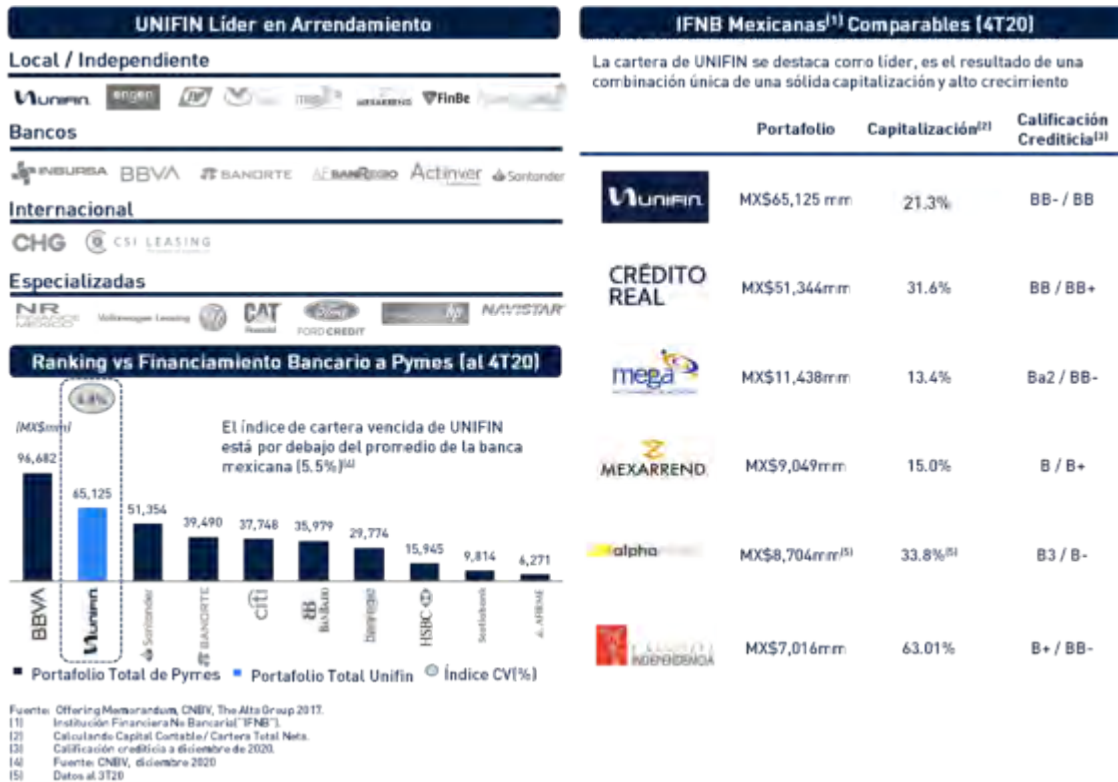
UNIFIN Líder en Arrendamiento

Local / Independiente

unifin engen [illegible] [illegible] mega MEXARREND FinBe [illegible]

Bancos

INBURSA BBVA BANORTE BANREGIO Actinver Santander

Internacional

CHG CSI LEASING

Especializadas

NR FINANCE MEXICO Volkswagen Leasing CAT Financial FORD CREDIT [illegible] NAVISTAR

Ranking vs Financiamiento Bancario a Pymes (al 4T20)

(MX$mm)

4.8%

El índice de cartera vencida de UNIFIN está por debajo del promedio de la banca mexicana (5.5%)$^{(4)}$

| BBVA | unifin | Santander | BANORTE | citi | BanBajío | Banregio | HSBC | Scotiabank | AFIRME |
|---|---|---|---|---|---|---|---|---|---|
| 96,682 | 65,125 | 51,354 | 39,490 | 37,748 | 35,979 | 29,774 | 15,945 | 9,814 | 6,271 |

■ Portafolio Total de Pymes ■ Portafolio Total Unifin ◎ Índice CV(%)

Fuente: Offering Memorandum, CNBV, The Alta Group 2017.
(1) Institución Financiera No Bancaria ("IFNB").
(2) Calculando Capital Contable / Cartera Total Neta.
(3) Calificación crediticia a diciembre de 2020.
(4) Fuente: CNBV, diciembre 2020
(5) Datos al 3T20

IFNB Mexicanas$^{(1)}$ Comparables (4T20)

La cartera de UNIFIN se destaca como líder, es el resultado de una combinación única de una sólida capitalización y alto crecimiento

| | Portafolio | Capitalización$^{(2)}$ | Calificación Crediticia$^{(3)}$ |
|---|---|---|---|
| unifin | MX$65,125 mm | 21.3% | BB- / BB |
| CRÉDITO REAL | MX$51,344mm | 31.6% | BB / BB+ |
| mega | MX$11,438mm | 13.4% | Ba2 / BB- |
| MEXARREND | MX$9,049mm | 15.0% | B / B+ |
| alpha | MX$8,704mm$^{(5)}$ | 33.8%$^{(5)}$ | B3 / B- |
| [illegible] INDEPENDENCIA | MX$7,016mm | 63.01% | B+ / BB- |